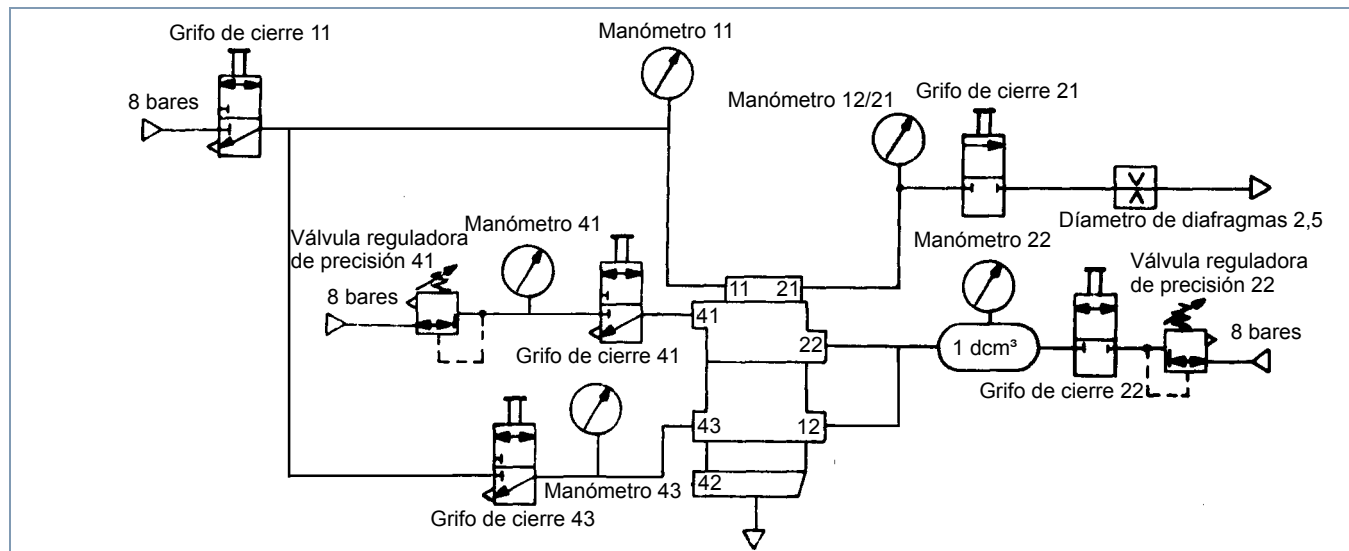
Grifo de cierre 11

8 bares

Manómetro 11

Manómetro 12/21

Grifo de cierre 21

Díametro de diafragmas 2,5

Válvula reguladora de precisión 41

Manómetro 41

8 bares

Grifo de cierre 41

Manómetro 22

Válvula reguladora de precisión 22

8 bares

11

21

41

22

1 dcm³

Grifo de cierre 22

43

12

42

Manómetro 43

Grifo de cierre 43